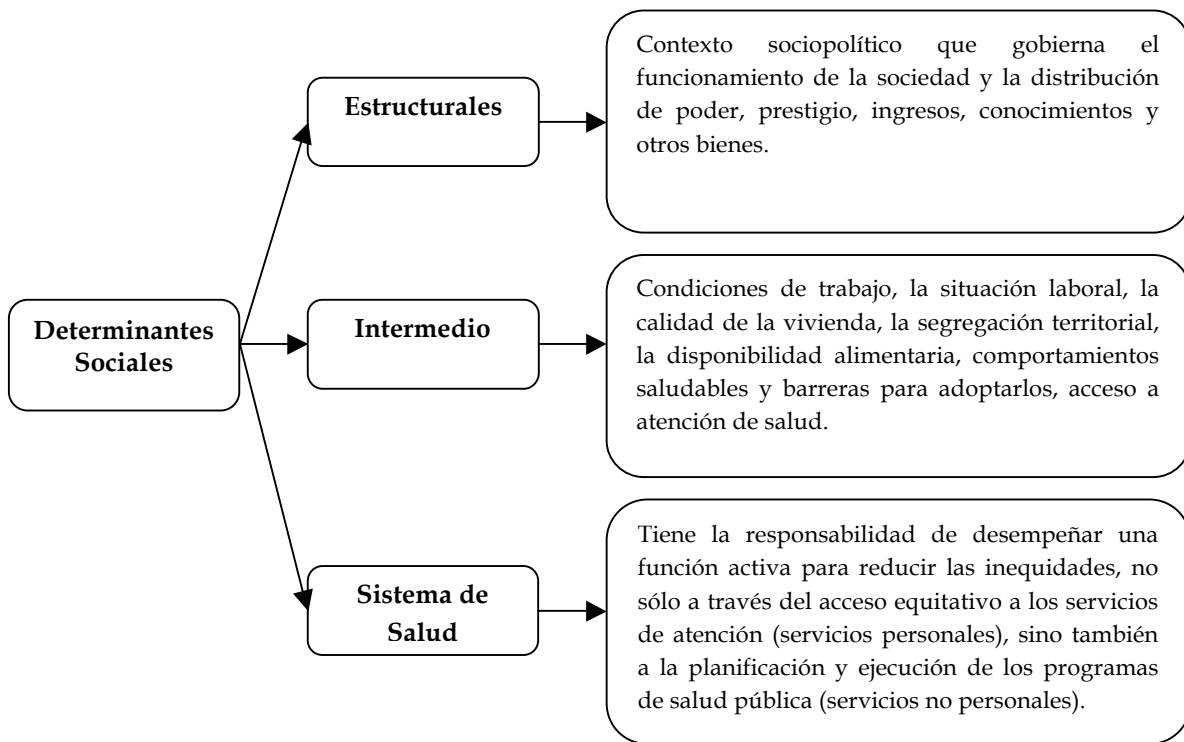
Determinantes Sociales

Estructurales

Contexto sociopolítico que gobierna el funcionamiento de la sociedad y la distribución de poder, prestigio, ingresos, conocimientos y otros bienes.

Intermedio

Condiciones de trabajo, la situación laboral, la calidad de la vivienda, la segregación territorial, la disponibilidad alimentaria, comportamientos saludables y barreras para adoptarlos, acceso a atención de salud.

Sistema de Salud

Tiene la responsabilidad de desempeñar una función activa para reducir las inequidades, no sólo a través del acceso equitativo a los servicios de atención (servicios personales), sino también a la planificación y ejecución de los programas de salud pública (servicios no personales).